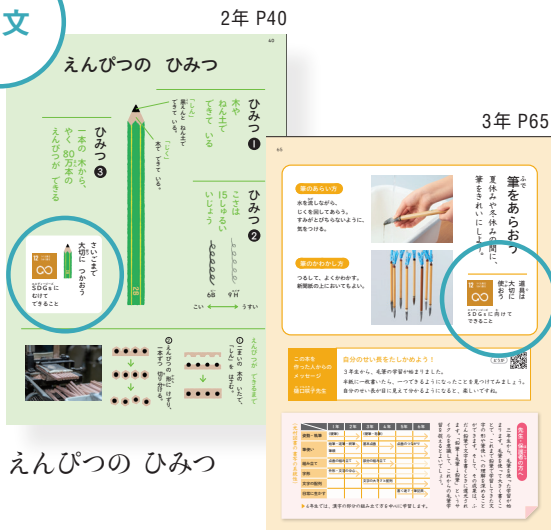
文

2年 P40

40

えんぴつの ひみつ

ひみつ ❶
木や ねん土で できて いる

しんは 黒えんと ねん土で できて いる。

じくは 木で できて いる。

ひみつ ❷
こさは 15しゅるい いじょう

6B　9H

こい　うすい

ひみつ ❸
一本の 木から、やく 80万本の えんぴつが できる

さいごまで 大切に つかおう

SDGsに むけて できること

えんぴつが できるまで

❶ 二まいの 木の いたで、「しん」を はさむ。

❷ えんぴつの 「形」に けずり、一本ずつ 切りはなす。

えんぴつの ひみつ

3年 P65

65

筆をあらおう

夏休みや冬休みの間に、筆をきれいにしよう。

筆のあらい方
水を流しながら、じくを回してあらう。すみがどびらなくなったら、気をつける。

筆のかわかし方
つるして、よくかわかす。新聞紙の上においてもよい。

道具は大切に使おう

SDGsに向けてできること

この本を作った人からのメッセージ
樋口咲子先生

自分のせい長をたしかめよう！
3年生から、毛筆の学習が始まりました。
年続に一枚書いたら、一つできるようになったことを見つけてみましょう。
自分のせい長が目に見えてわかるようになると、楽しいですね。

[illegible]